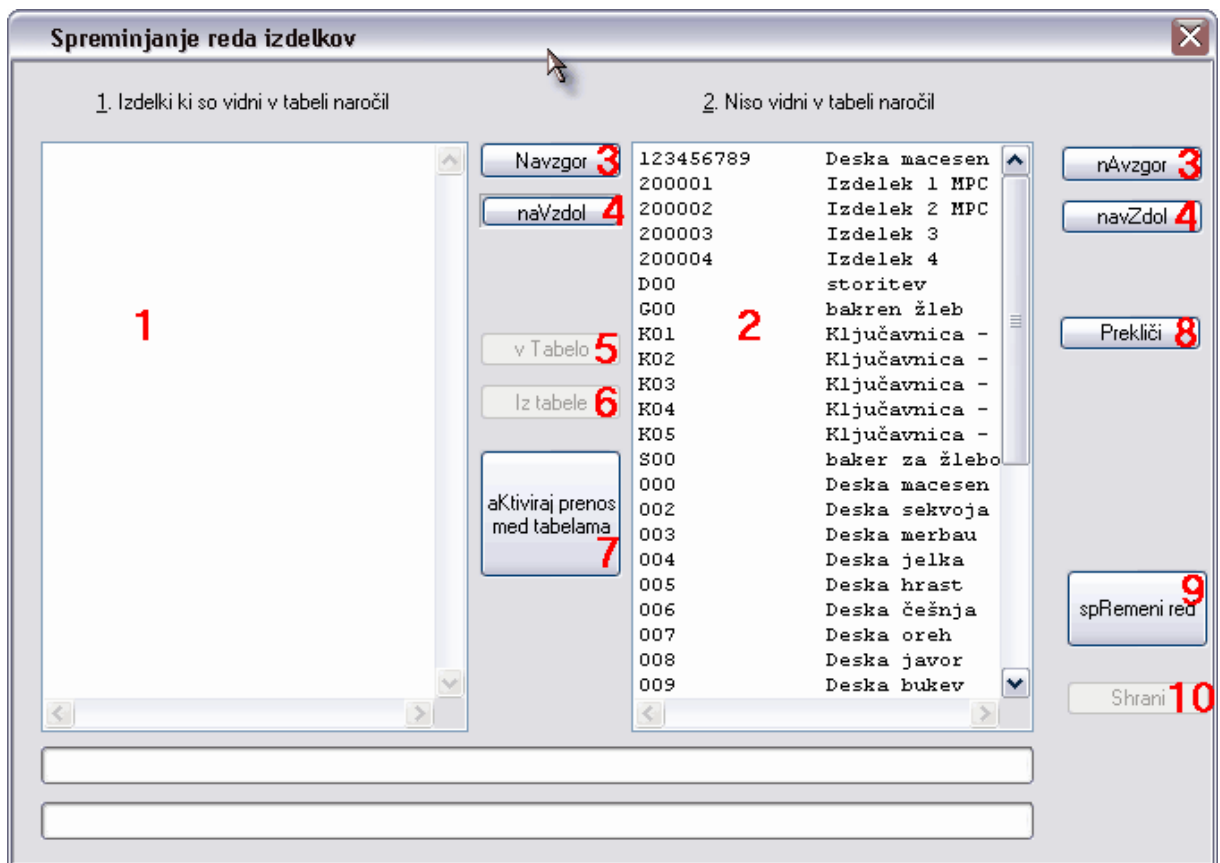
Spreminjanje reda izdelkov

1. Izdelki ki so vidni v tabeli naročil

2. Niso vidni v tabeli naročil

1

Navzgor 3
naVzdol 4
v Tabelo 5
Iz tabele 6
aKtiviraj prenos med tabelama 7

123456789 Deska macesen
200001 Izdelek 1 MPC
200002 Izdelek 2 MPC
200003 Izdelek 3
200004 Izdelek 4
D00 storitev
G00 bakren žleb
K01 Ključavnica -
K02 Ključavnica -
K03 Ključavnica -
K04 Ključavnica -
K05 Ključavnica -
S00 baker za žlebo
000 Deska macesen
002 Deska sekvoja
003 Deska merbau
004 Deska jelka
005 Deska hrast
006 Deska češnja
007 Deska oreh
008 Deska javor
009 Deska bukev

2

nAvzgor 3
navZdol 4
Prekliči 8
spRemeni red 9
Shrani 10